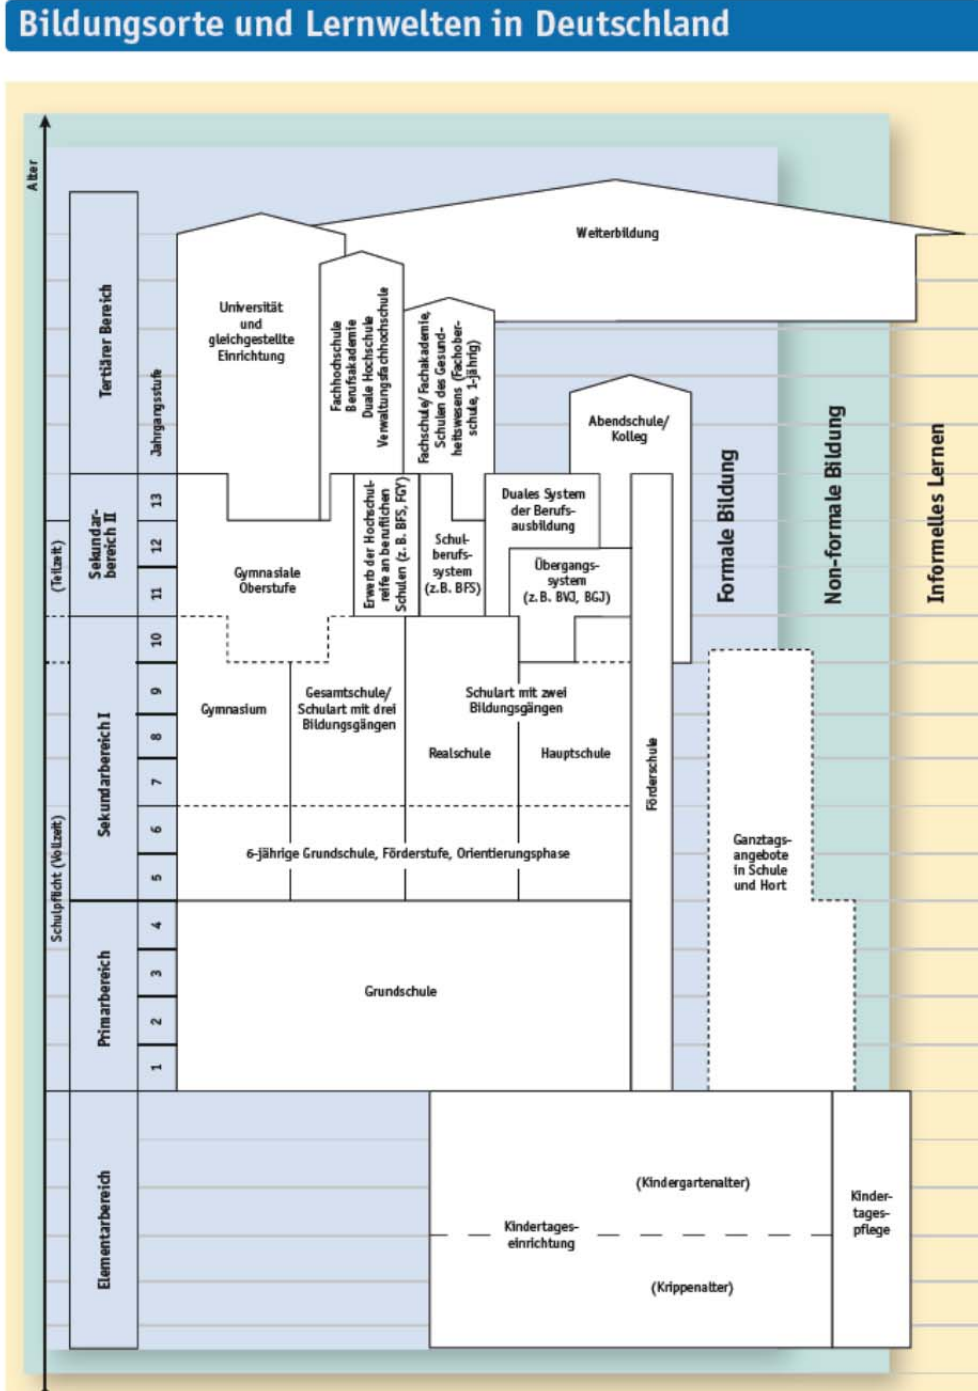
Bildungsorte und Lernwelten in Deutschland

Alter

Tertiärer Bereich

Sekundarbereich II

Sekundarbereich I

Primarbereich

Elementarbereich

(Teilzeit)

Schulpflicht (Vollzeit)

Jahrgangsstufe

13
12
11
10
9
8
7
6
5
4
3
2
1

Weiterbildung

Universität und gleichgestellte Einrichtung

Fachhochschule Berufsakademie Duale Hochschule Verwaltungsfachhochschule

Fachschule/Fachakademie, Schulen des Gesundheitswesens (Fachoberschule, 1-jährig)

Abendschule/ Kolleg

Duales System der Berufsausbildung

Erwerb der Hochschulreife an beruflichen Schulen (z. B. BFS, FGY)

Schulberufssystem (z.B. BFS)

Übergangssystem (z. B. BVJ, BGJ)

Gymnasiale Oberstufe

Gymnasium

Gesamtschule/ Schulart mit drei Bildungsgängen

Schulart mit zwei Bildungsgängen

Realschule

Hauptschule

Förderschule

6-jährige Grundschule, Förderstufe, Orientierungsphase

Grundschule

Ganztagsangebote in Schule und Hort

Formale Bildung

Non-formale Bildung

Informelles Lernen

(Kindergartenalter)

Kindertageseinrichtung

(Krippenalter)

Kindertagespflege